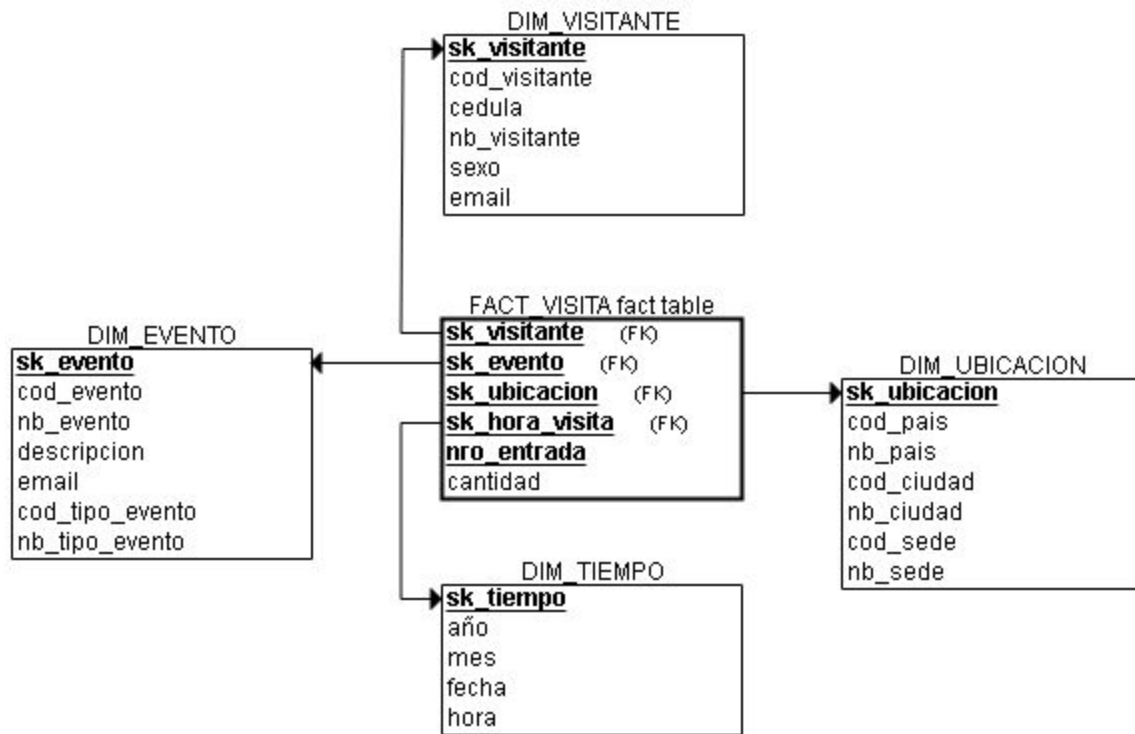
DIM_VISITANTE
sk_visitante
cod_visitante
cedula
nb_visitante
sexo
email

FACT_VISITA fact table
sk_visitante (FK)
sk_evento (FK)
sk_ubicacion (FK)
sk_hora_visita (FK)
nro_entrada
cantidad

DIM_EVENTO
sk_evento
cod_evento
nb_evento
descripcion
email
cod_tipo_evento
nb_tipo_evento

DIM_UBICACION
sk_ubicacion
cod_pais
nb_pais
cod_ciudad
nb_ciudad
cod_sede
nb_sede

DIM_TIEMPO
sk_tiempo
año
mes
fecha
hora